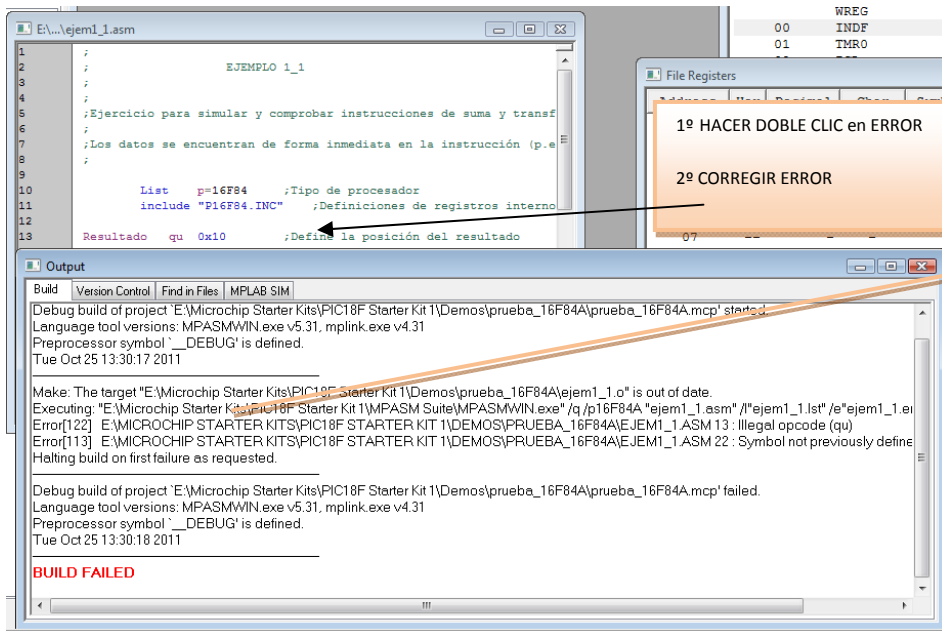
E:\...\ejem1_1.asm

1 ;
2 ; EJEMPLO 1_1
3 ;
4 ;
5 ;Ejercicio para simular y comprobar instrucciones de suma y transf
6 ;
7 ;Los datos se encuentran de forma inmediata en la instrucción (p.e
8 ;
9
10 List p=16F84 ;Tipo de procesador
11 include "P16F84.INC" ;Definiciones de registros interno
12
13 Resultado qu 0x10 ;Define la posición del resultado

WREG
00 INDF
01 TMR0

File Registers

1º HACER DOBLE CLIC en ERROR

2º CORREGIR ERROR

Output

Build | Version Control | Find in Files | MPLAB SIM

Debug build of project `E:\Microchip Starter Kits\PIC18F Starter Kit 1\Demos\prueba_16F84A\prueba_16F84A.mcp' started.
Language tool versions: MPASMWIN.exe v5.31, mplink.exe v4.31
Preprocessor symbol `__DEBUG' is defined.
Tue Oct 25 13:30:17 2011

Make: The target "E:\Microchip Starter Kits\PIC18F Starter Kit 1\Demos\prueba_16F84A\ejem1_1.o" is out of date.
Executing: "E:\Microchip Starter Kits\PIC18F Starter Kit 1\MPASM Suite\MPASMWIN.exe" /q /p16F84A "ejem1_1.asm" /l"ejem1_1.lst" /e"ejem1_1.er
Error[122] E:\MICROCHIP STARTER KITS\PIC18F STARTER KIT 1\DEMOS\PRUEBA_16F84A\EJEM1_1.ASM 13 : Illegal opcode (qu)
Error[113] E:\MICROCHIP STARTER KITS\PIC18F STARTER KIT 1\DEMOS\PRUEBA_16F84A\EJEM1_1.ASM 22 : Symbol not previously define
Halting build on first failure as requested.

Debug build of project `E:\Microchip Starter Kits\PIC18F Starter Kit 1\Demos\prueba_16F84A\prueba_16F84A.mcp' failed.
Language tool versions: MPASMWIN.exe v5.31, mplink.exe v4.31
Preprocessor symbol `__DEBUG' is defined.
Tue Oct 25 13:30:18 2011

BUILD FAILED